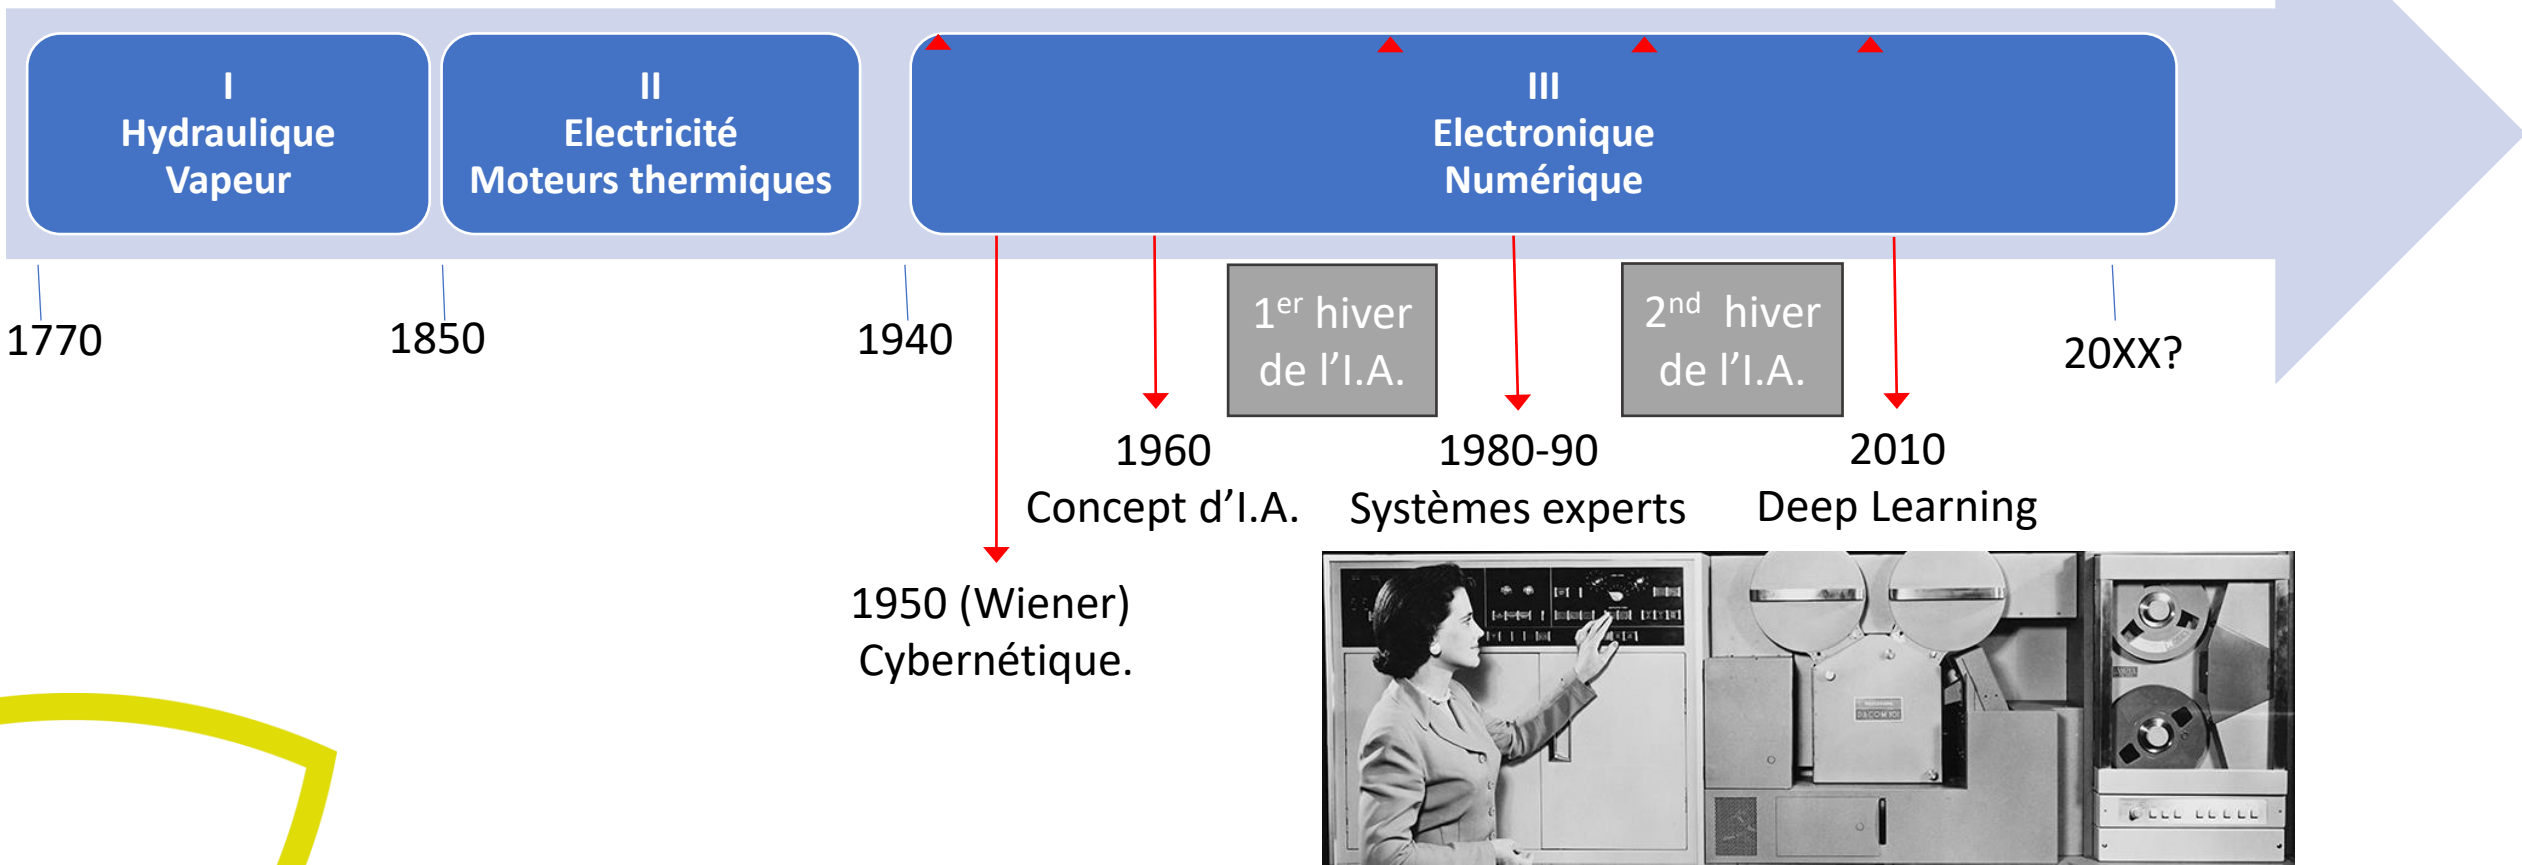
I
Hydraulique
Vapeur

II
Electricité
Moteurs thermiques

III
Electronique
Numérique

1770

1850

1940

$1^{er}$ hiver de l'I.A.

$2^{nd}$ hiver de l'I.A.

20XX?

1960
Concept d'I.A.

1980-90
Systèmes experts

2010
Deep Learning

1950 (Wiener)
Cybernétique.